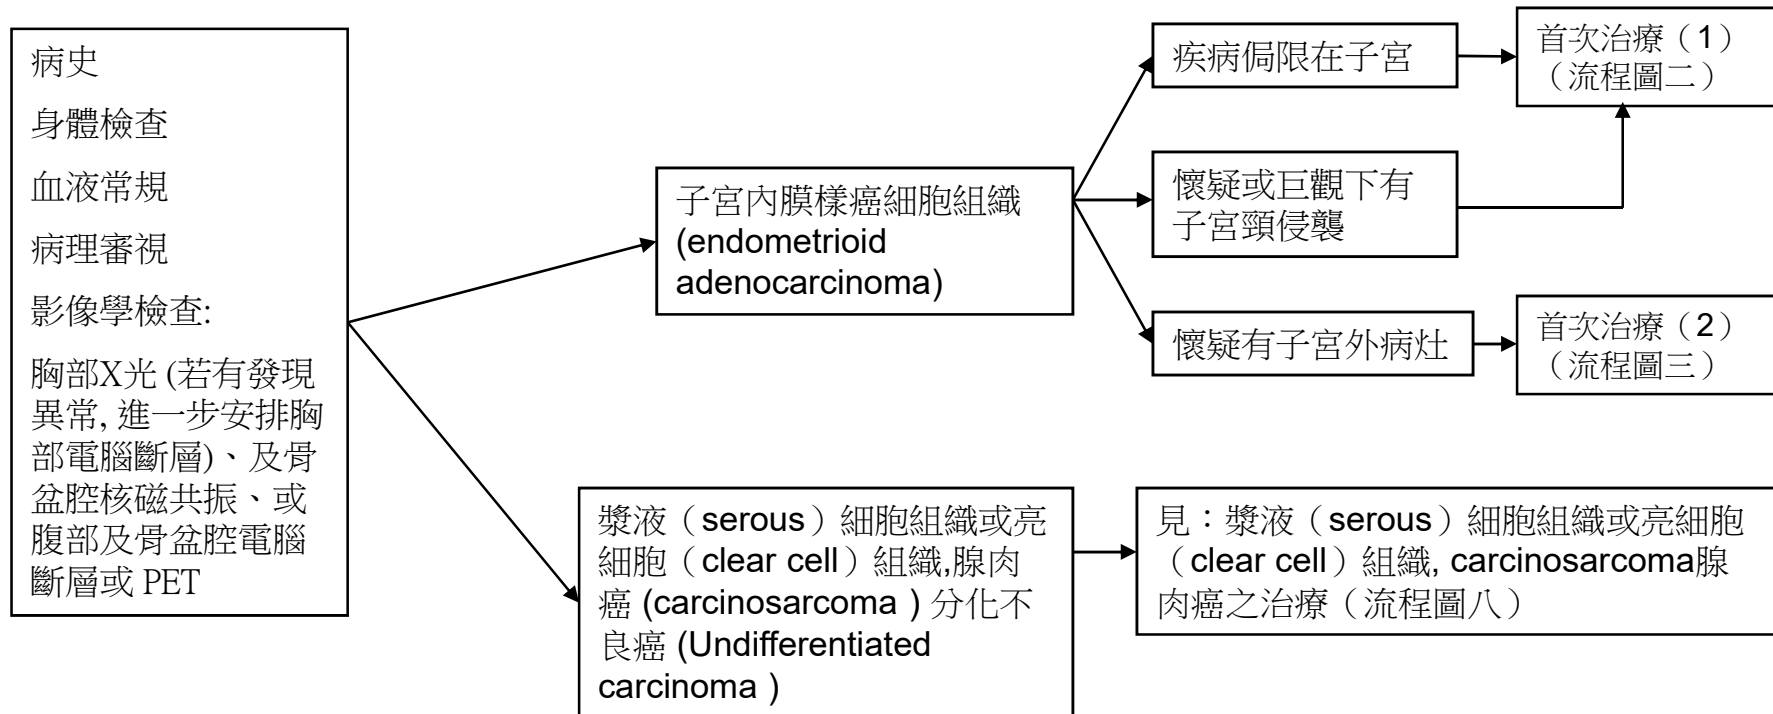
病史

身體檢查

血液常規

病理審視

影像學檢查:

胸部X光 (若有發現異常, 進一步安排胸部電腦斷層)、及骨盆腔核磁共振、或腹部及骨盆腔電腦斷層或 PET

子宮內膜樣癌細胞組織 (endometrioid adenocarcinoma)

疾病侷限在子宮

首次治療（1）（流程圖二）

懷疑或巨觀下有子宮頸侵襲

懷疑有子宮外病灶

首次治療（2）（流程圖三）

漿液（serous）細胞組織或亮細胞（clear cell）組織,腺肉癌 (carcinosarcoma ) 分化不良癌 (Undifferentiated carcinoma )

見：漿液（serous）細胞組織或亮細胞（clear cell）組織, carcinosarcoma腺肉癌之治療（流程圖八）